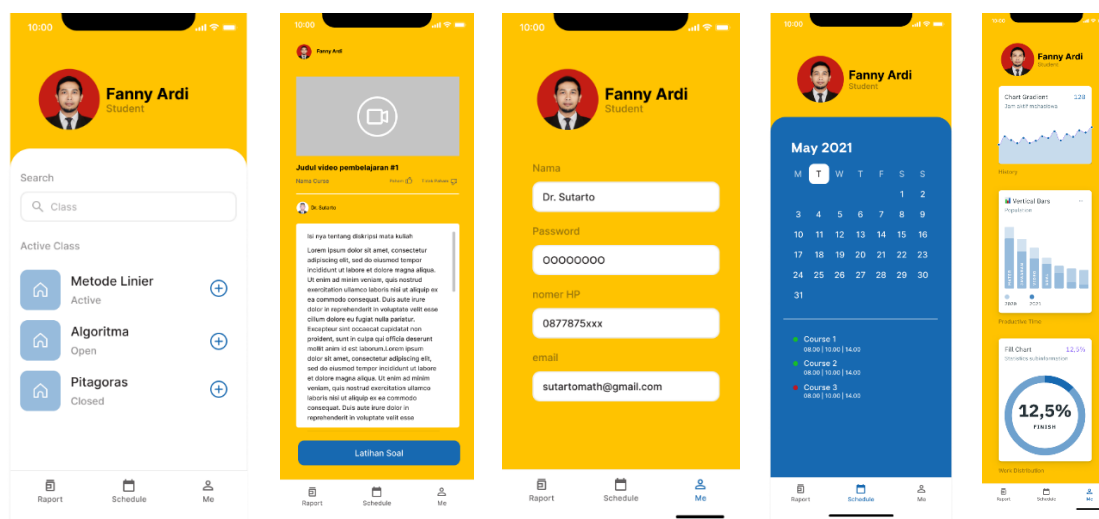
10:00

Fanny Ardi
Student

Search

Class

Active Class

Metode Linier
Active

Algoritma
Open

Pitagoras
Closed

Raport Schedule Me

10:00

Fanny Ardi

Judul video pembelajaran #1
Nama Curse

Dr. Sutarto

Isi nya tentang diskripsi mata kuliah
Lorem ipsum dolor sit amet, consectetur adipiscing elit, sed do eiusmod tempor incididunt ut labore et dolore magna aliqua. Ut enim ad minim veniam, quis nostrud exercitation ullamco laboris nisi ut aliquip ex ea commodo consequat. Duis aute irure dolor in reprehenderit in voluptate velit esse cillum dolore eu fugiat nulla pariatur. Excepteur sint occaecat cupidatat non proident, sunt in culpa qui officia deserunt mollit anim id est laborum.Lorem ipsum dolor sit amet, consectetur adipiscing elit, sed do eiusmod tempor incididunt ut labore et dolore magna aliqua. Ut enim ad minim veniam, quis nostrud exercitation ullamco laboris nisi ut aliquip ex ea commodo consequat. Duis aute irure dolor in reprehenderit in voluptate velit esse

Latihan Soal

Raport Schedule Me

10:00

Fanny Ardi
Student

Nama
Dr. Sutarto

Password
OOOOOOOO

nomer HP
0877875xxx

email
sutartomath@gmail.com

Raport Schedule Me

10:00

Fanny Ardi
Student

May 2021

| M | T | W | T | F | S | S |
|---|---|---|---|---|---|---|
| | | | | | 1 | 2 |
| 3 | 4 | 5 | 6 | 7 | 8 | 9 |
| 10 | 11 | 12 | 13 | 14 | 15 | 16 |
| 17 | 18 | 19 | 20 | 21 | 22 | 23 |
| 24 | 25 | 26 | 27 | 28 | 29 | 30 |
| 31 | | | | | | |

Course 1
08.00 | 10.00 | 14.00
Course 2
08.00 | 10.00 | 14.00
Course 3
08.00 | 10.00 | 14.00

Raport Schedule Me

10:00

Fanny Ardi
Student

Chart Gradient 128
Jam aktif mahasiswa

History

Vertical Bars

Productive Time

Fill Chart 12,5%

12,5%
FINISH

Work Distribution

Raport Schedule Me